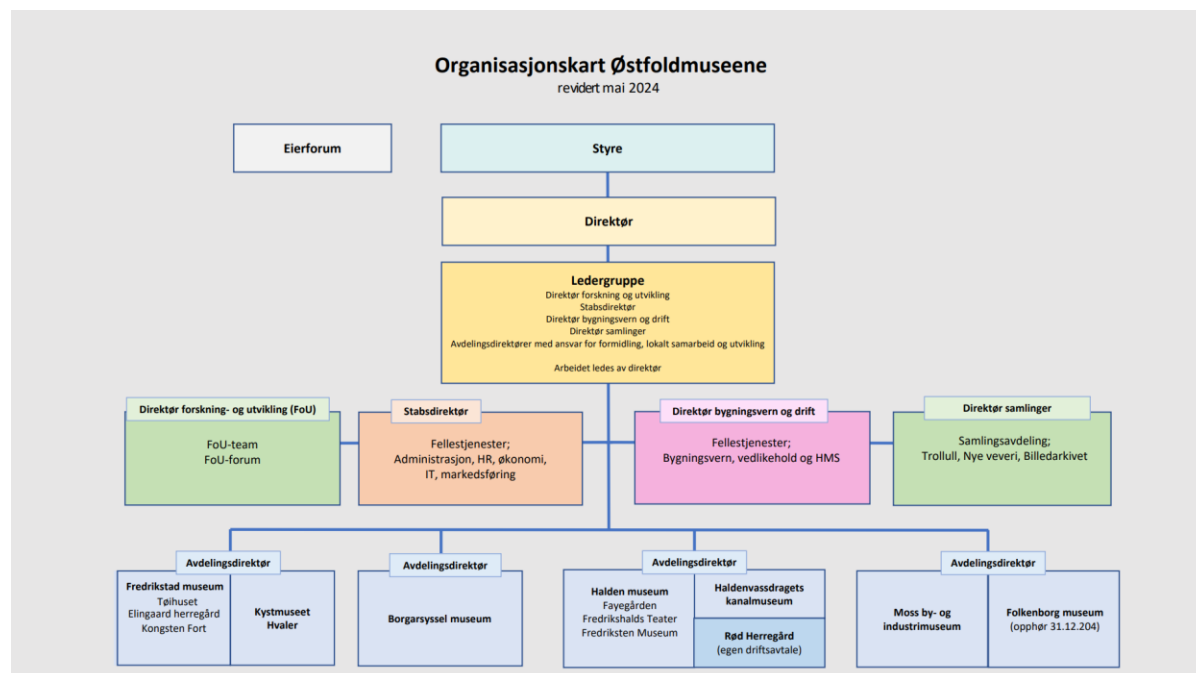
Organisasjonskart Østfoldmuseene
revidert mai 2024

Eierforum

Styre

Direktør

Ledergruppe
Direktør forskning og utvikling
Stabsdirektør
Direktør bygningsvern og drift
Direktør samlinger
Avdelingsdirektører med ansvar for formidling, lokalt samarbeid og utvikling

Arbeidet ledes av direktør

Direktør forskning- og utvikling (FoU)
FoU-team
FoU-forum

Stabsdirektør
Fellestjenester;
Administrasjon, HR, økonomi, IT, markedsføring

Direktør bygningsvern og drift
Fellestjenester;
Bygningsvern, vedlikehold og HMS

Direktør samlinger
Samlingsavdeling;
Trollull, Nye veveri, Billedarkivet

Avdelingsdirektør
Fredrikstad museum
Tøihuset
Elingaard herregård
Kongsten Fort

Kystmuseet Hvaler

Avdelingsdirektør
Borgarsyssel museum

Avdelingsdirektør
Halden museum
Fayegården
Fredrikshalds Teater
Fredriksten Museum

Haldenvassdragets kanalmuseum

Rød Herregård
(egen driftsavtale)

Avdelingsdirektør
Moss by- og industrimuseum

Folkenborg museum
(opphør 31.12.204)